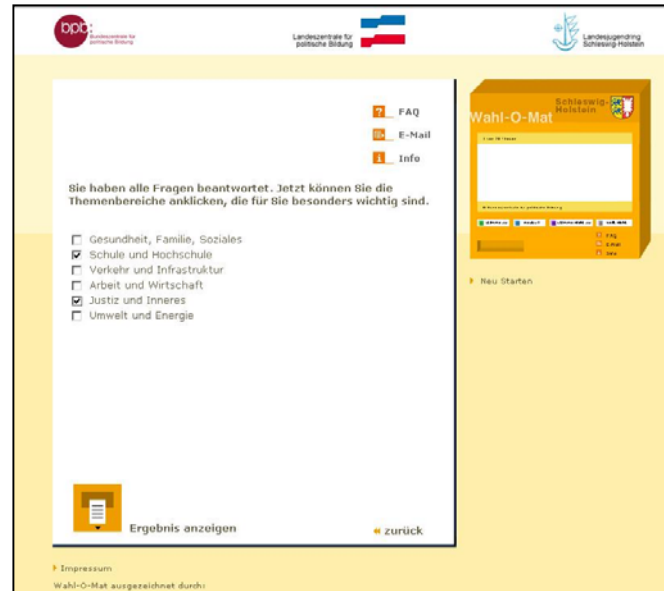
bpb: Bundeszentrale für politische Bildung

Landeszentrale für politische Bildung

Landesjugendring Schleswig-Holstein

? FAQ
E-Mail
i Info

Sie haben alle Fragen beantwortet. Jetzt können Sie die Themenbereiche anklicken, die für Sie besonders wichtig sind.

☐ Gesundheit, Familie, Soziales
☑ Schule und Hochschule
☐ Verkehr und Infrastruktur
☐ Arbeit und Wirtschaft
☑ Justiz und Inneres
☐ Umwelt und Energie

Ergebnis anzeigen

« zurück

Wahl-O-Mat Schleswig-Holstein

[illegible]

FAQ
E-Mail
Info

Neu Starten

Impressum

Wahl-O-Mat ausgezeichnet durch: